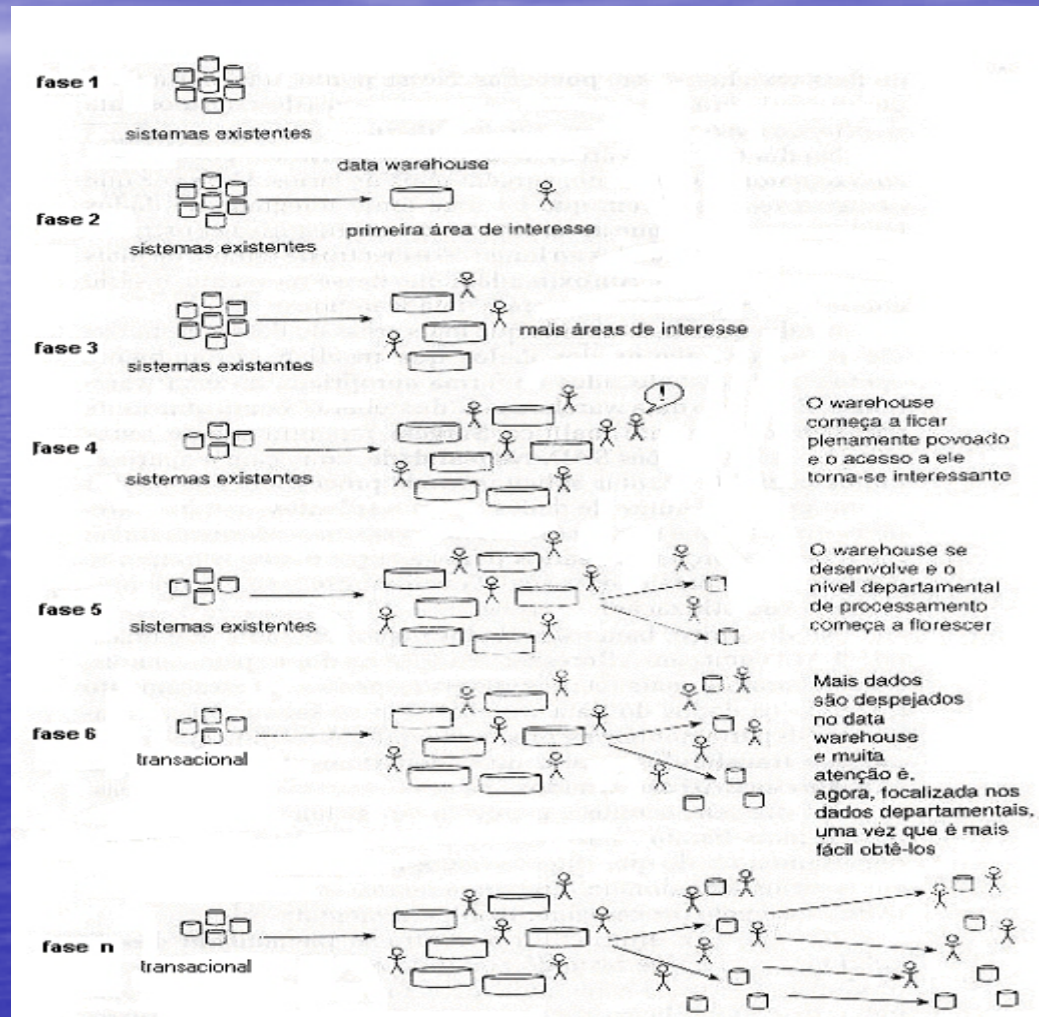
fase 1

sistemas existentes

data warehouse

fase 2

sistemas existentes

primeira área de interesse

fase 3

mais áreas de interesse

sistemas existentes

!

O warehouse começa a ficar plenamente povoado e o acesso a ele torna-se interessante

fase 4

sistemas existentes

O warehouse se desenvolve e o nível departamental de processamento começa a florescer

fase 5

sistemas existentes

Mais dados são despejados no data warehouse e muita atenção é, agora, focalizada nos dados departamentais, uma vez que é mais fácil obtê-los

fase 6

transacional

fase n

transacional